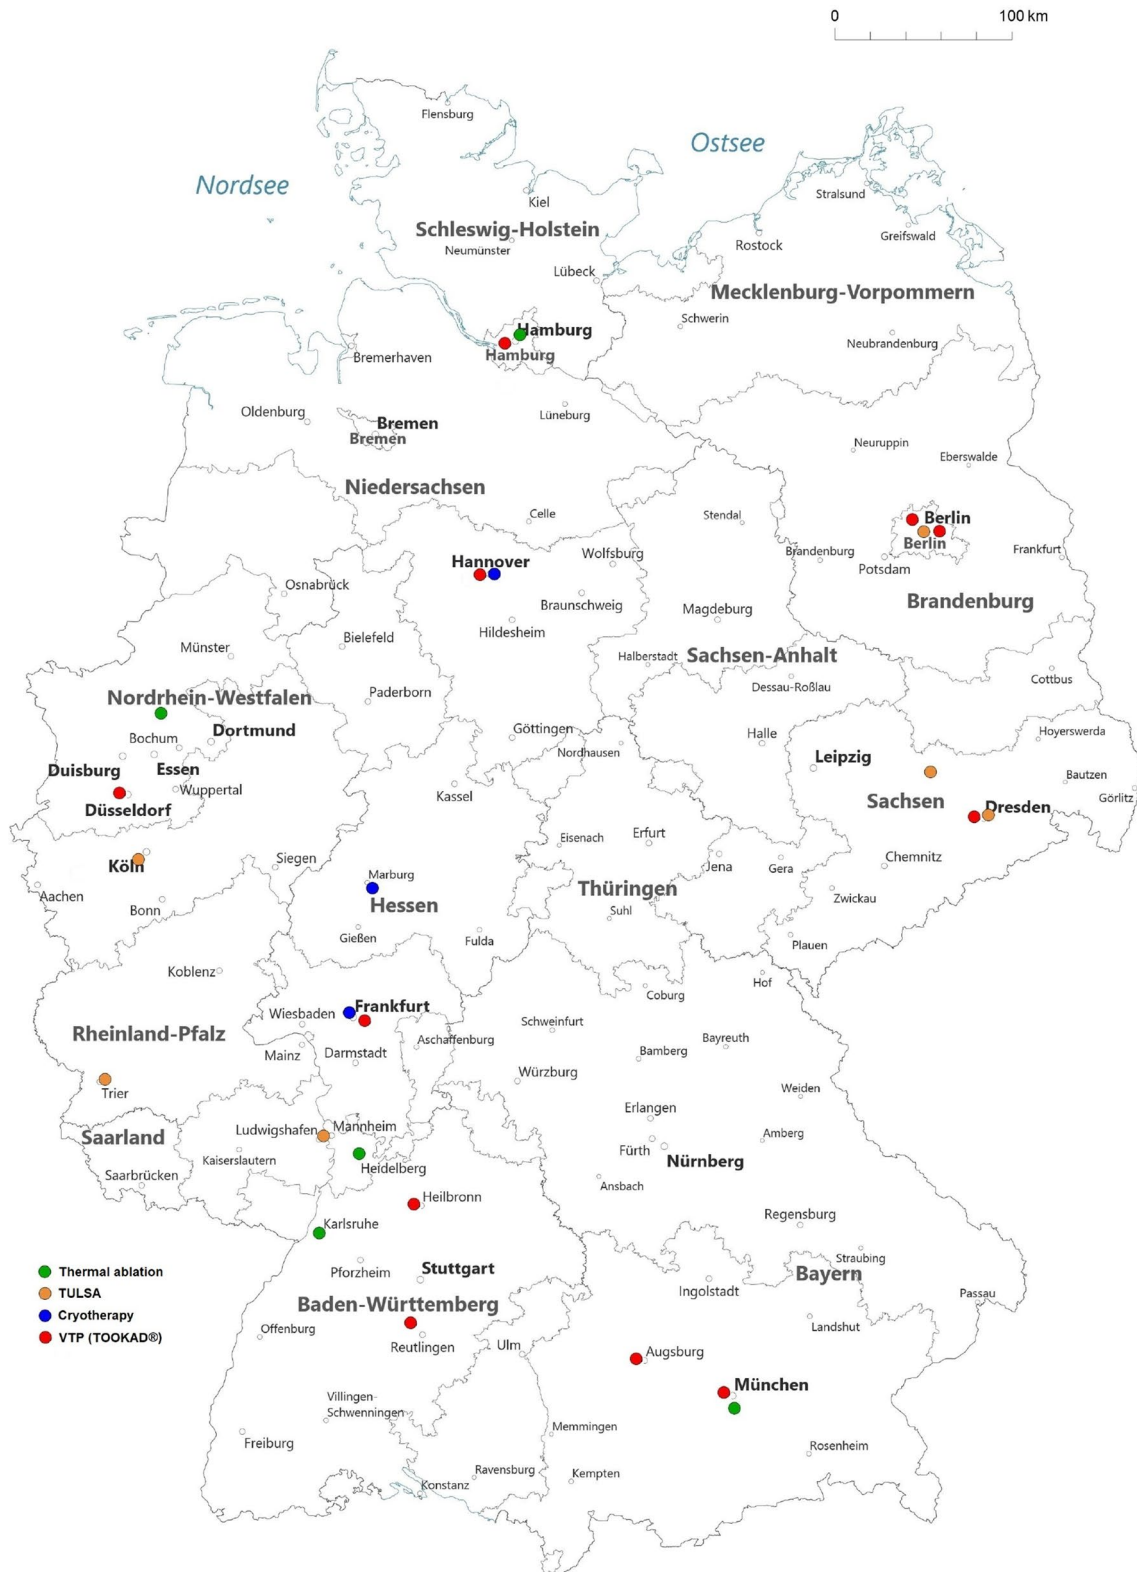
0 100 km

Ostsee

Nordsee

Flensburg

Kiel

Schleswig-Holstein

Neumünster

Stralsund

Rostock

Greifswald

Lübeck

Mecklenburg-Vorpommern

Schwerin

Hamburg

Hamburg

Bremerhaven

Neubrandenburg

Oldenburg

Bremen

Bremen

Lüneburg

Neuruppin

Eberswalde

Niedersachsen

Celle

Stendal

Berlin

Berlin

Hannover

Wolfsburg

Brandenburg

Frankfurt

Potsdam

Osnabrück

Braunschweig

Magdeburg

Brandenburg

Bielefeld

Hildesheim

Münster

Halberstadt

Sachsen-Anhalt

Paderborn

Dessau-Roßlau

Cottbus

Nordrhein-Westfalen

Göttingen

Bochum

Dortmund

Halle

Hoyerswerda

Nordhausen

Duisburg

Essen

Leipzig

Wuppertal

Bautzen

Kassel

Sachsen

Görlitz

Düsseldorf

Dresden

Eisenach

Erfurt

Köln

Siegen

Chemnitz

Jena

Gera

Marburg

Aachen

Thüringen

Bonn

Hessen

Suhl

Zwickau

Gießen

Fulda

Plauen

Koblenz

Hof

Coburg

Wiesbaden

Frankfurt

Schweinfurt

Rheinland-Pfalz

Bayreuth

Aschaffenburg

Mainz

Darmstadt

Bamberg

Würzburg

Trier

Weiden

Erlangen

Ludwigshafen

Mannheim

Amberg

Saarland

Kaiserslautern

Fürth

Heidelberg

Nürnberg

Saarbrücken

Ansbach

Heilbronn

Regensburg

Karlsruhe

Straubing

Thermal ablation

Pforzheim

Stuttgart

Bayern

TULSA

Ingolstadt

Passau

Cryotherapy

Baden-Württemberg

VTP (TOOKAD®)

Offenburg

Landshut

Reutlingen

Ulm

Augsburg

München

Villingen-Schwenningen

Memmingen

Freiburg

Rosenheim

Ravensburg

Kempten

Konstanz